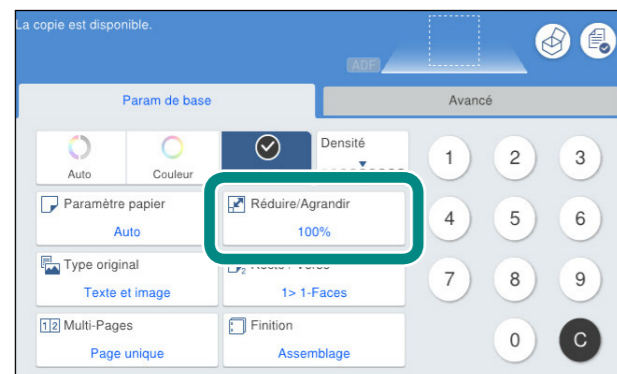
La copie est disponible.

ADF

Param de base

Avancé

Auto

Couleur

Densité

Paramètre papier

Auto

Réduire/Agrandir

100%

Type original

Texte et image

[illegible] Recto / Verso

1> 1-Faces

Multi-Pages

Page unique

Finition

Assemblage

1

2

3

4

5

6

7

8

9

0

C